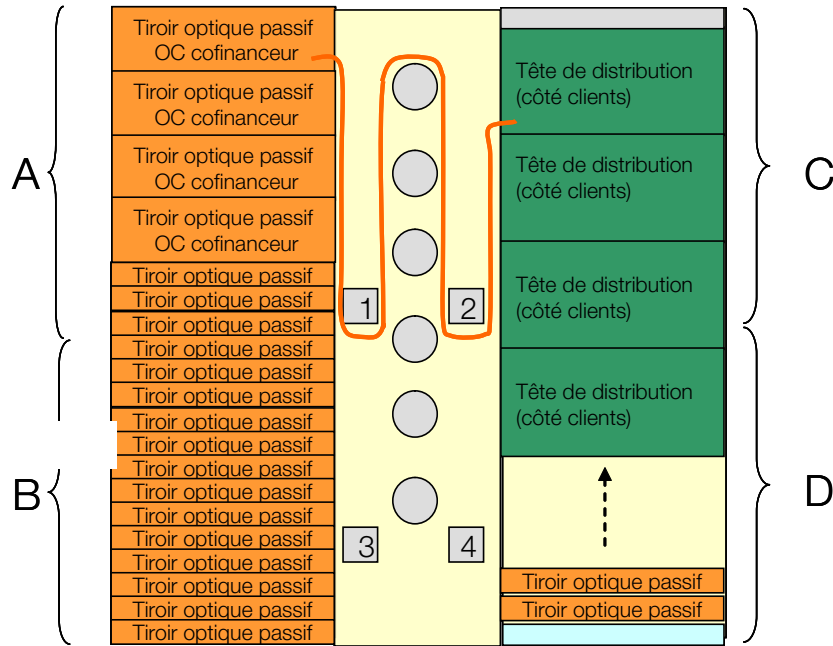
A

Tiroir optique passif OC cofinanceur

Tiroir optique passif OC cofinanceur

Tiroir optique passif OC cofinanceur

Tiroir optique passif OC cofinanceur

Tiroir optique passif
Tiroir optique passif
Tiroir optique passif

B

Tiroir optique passif
Tiroir optique passif
Tiroir optique passif
Tiroir optique passif
Tiroir optique passif
Tiroir optique passif
Tiroir optique passif
Tiroir optique passif
Tiroir optique passif
Tiroir optique passif
Tiroir optique passif
Tiroir optique passif
Tiroir optique passif

1

2

3

4

C

Tête de distribution (côté clients)

Tête de distribution (côté clients)

Tête de distribution (côté clients)

D

Tête de distribution (côté clients)

Tiroir optique passif
Tiroir optique passif